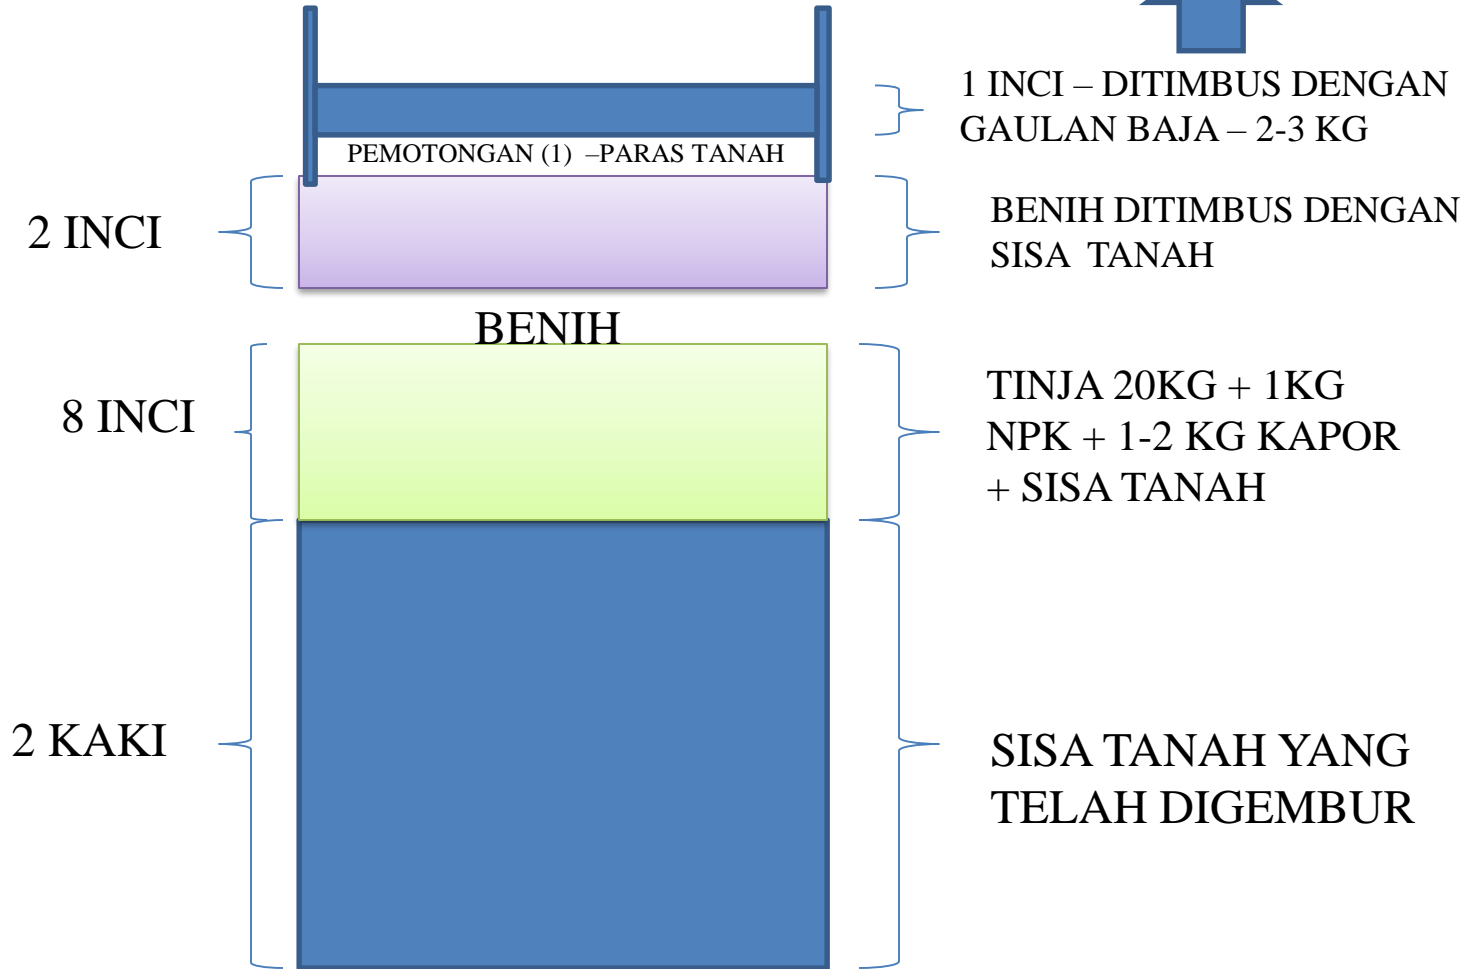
1 INCI – DITIMBUS DENGAN GAULAN BAJA – 2-3 KG

PEMOTONGAN (1) –PARAS TANAH

2 INCI

BENIH DITIMBUS DENGAN SISA TANAH

BENIH

8 INCI

TINJA 20KG + 1KG NPK + 1-2 KG KAPOR + SISA TANAH

2 KAKI

SISA TANAH YANG TELAH DIGEMBUR